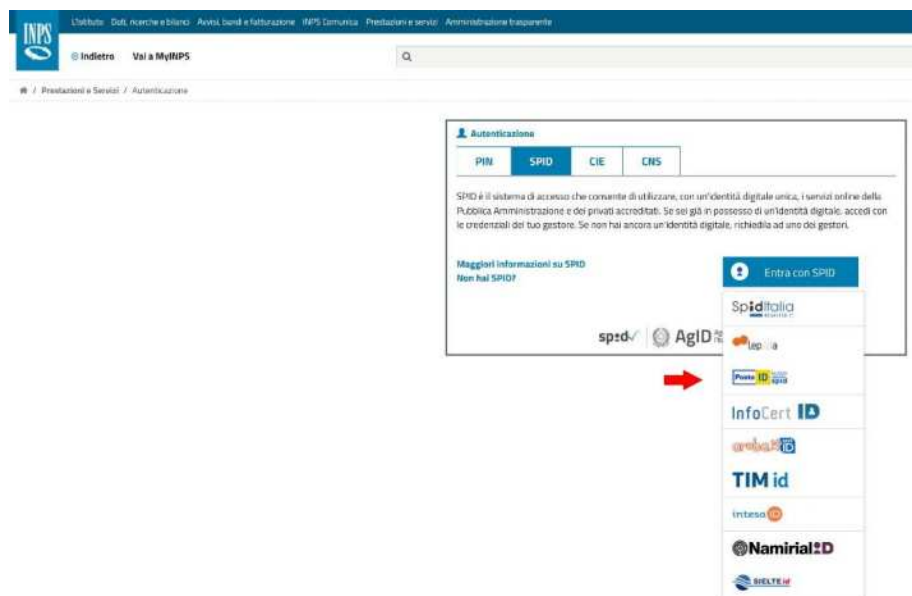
INPS

L'Istituto Dati, ricerche e bilanci Avvisi, bandi e fatturazione INPS Comunica Prestazioni e servizi Amministrazione trasparente

Indietro Vai a MyINPS

/ Prestazioni e Servizi / Autenticazione

Autenticazione

| PIN | SPID | CIE | CNS |
|---|---|---|---|

SPID è il sistema di accesso che consente di utilizzare, con un'identità digitale unica, i servizi online della Pubblica Amministrazione e dei privati accreditati. Se sei già in possesso di un'identità digitale, accedi con le credenziali del tuo gestore. Se non hai ancora un'identità digitale, richiedila ad uno dei gestori.

Maggiori informazioni su SPID
Non hai SPID?

Entra con SPID

SpidItalia

Lepida

Poste ID spid

InfoCert ID

aruba ID

TIM id

intesa ID

Namirial ID

SIELTE id

spid AgID